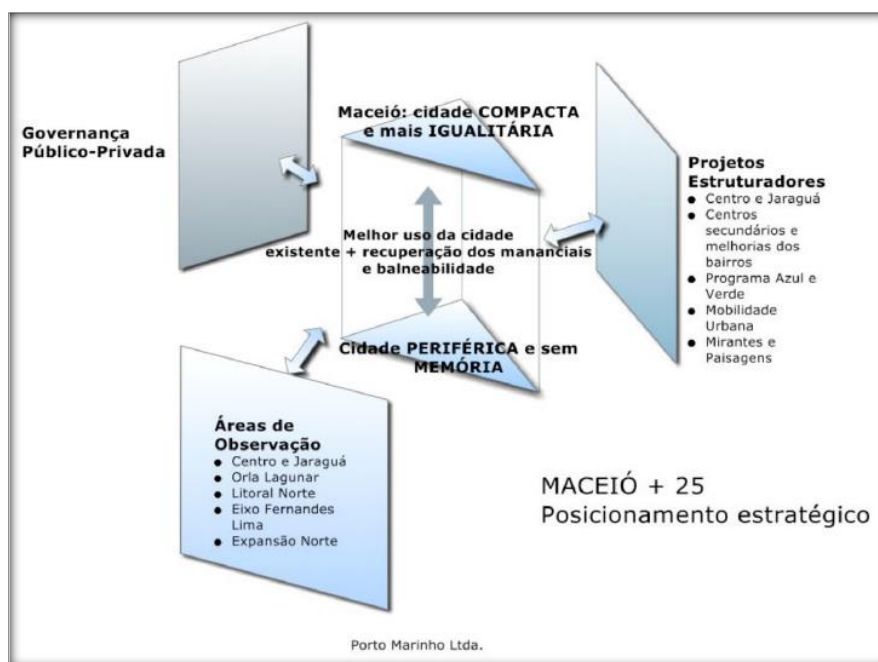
Governança Público-Privada

Maceió: cidade COMPACTA e mais IGUALITÁRIA

Melhor uso da cidade existente + recuperação dos mananciais e balneabilidade

Cidade PERIFÉRICA e sem MEMÓRIA

Projetos Estruturadores
- Centro e Jaraguá
- Centros secundários e melhorias dos bairros
- Programa Azul e Verde
- Mobilidade Urbana
- Mirantes e Paisagens

Áreas de Observação
- Centro e Jaraguá
- Orla Lagunar
- Litoral Norte
- Eixo Fernandes Lima
- Expansão Norte

MACEIÓ + 25
Posicionamento estratégico

Porto Marinho Ltda.